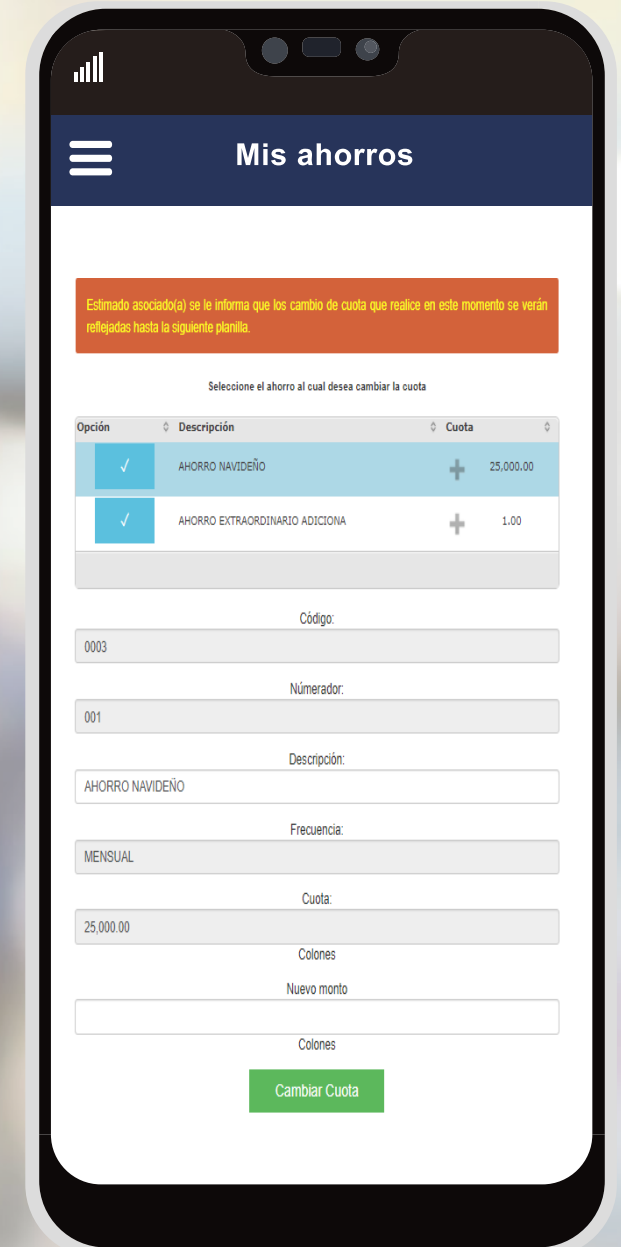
Mis ahorros

Estimado asociado(a) se le informa que los cambio de cuota que realice en este momento se verán reflejadas hasta la siguiente planilla.

Seleccione el ahorro al cual desea cambiar la cuota

| Opción | Descripción | Cuota |
|---|---|---|
| ✓ | AHORRO NAVIDEÑO | 25,000.00 |
| ✓ | AHORRO EXTRAORDINARIO ADICIONA | 1.00 |

Código:
0003

Númerador:
001

Descripción:
AHORRO NAVIDEÑO

Frecuencia:
MENSUAL

Cuota:
25,000.00
Colones

Nuevo monto

Colones

Cambiar Cuota